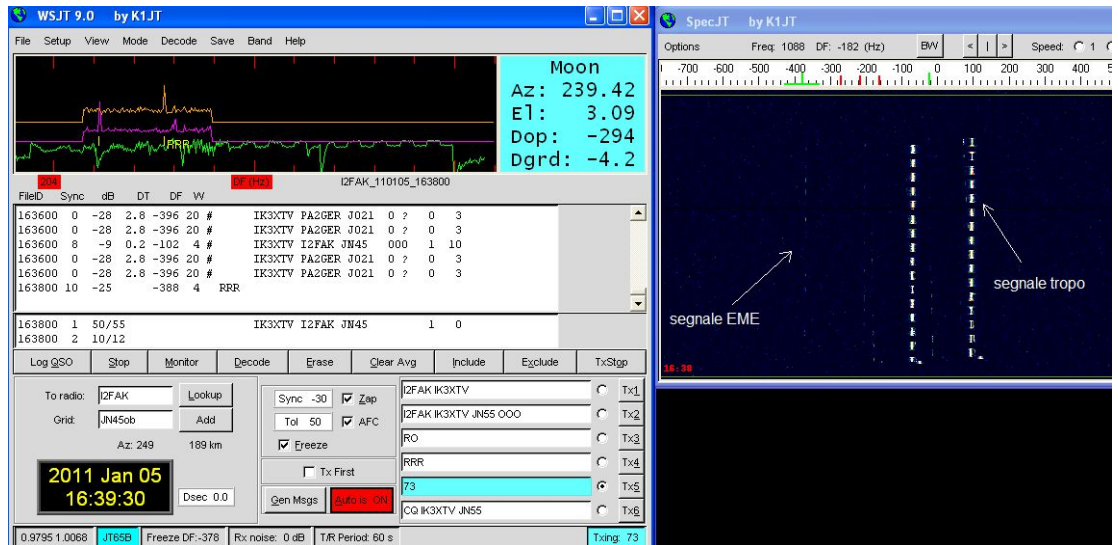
WSJT 9.0 by K1JT

File Setup View Mode Decode Save Band Help

RRR

Moon
Az: 239.42
El: 3.09
Dop: -294
Dgrd: -4.2

204 DF (Hz) I2FAK_110105_163800

FileID Sync dB DT DF W

163600 0 -28 2.8 -396 20 # IK3XTV PA2GER JO21 0 ? 0 3
163600 0 -28 2.8 -396 20 # IK3XTV PA2GER JO21 0 ? 0 3
163600 8 -9 0.2 -102 4 # IK3XTV I2FAK JN45 000 1 10
163600 0 -28 2.8 -396 20 # IK3XTV PA2GER JO21 0 ? 0 3
163600 0 -28 2.8 -396 20 # IK3XTV PA2GER JO21 0 ? 0 3
163800 10 -25 -388 4 RRR

163800 1 50/55 IK3XTV I2FAK JN45 1 0
163800 2 10/12

Log QSO Stop Monitor Decode Erase Clear Avg Include Exclude TxStop

To radio: I2FAK Lookup
Grid: JN45ob Add
Az: 249 189 km

2011 Jan 05
16:39:30

Dsec 0.0

Sync -30 Zap
Tol 50 AFC
Freeze

Tx First

Gen Msgs Auto is ON

I2FAK IK3XTV Tx1
I2FAK IK3XTV JN55 OOO Tx2
RO Tx3
RRR Tx4
73 Tx5
CQ IK3XTV JN55 Tx6

0.9795 1.0068 JT65B Freeze DF:-378 Rx noise: 0 dB T/R Period: 60 s Txing: 73

SpecJT by K1JT

Options Freq: 1088 DF: -182 (Hz) BW < | > Speed: 1

-700 -600 -500 -400 -300 -200 -100 0 100 200 300 400

segnale EME

segnale tropo

16:38